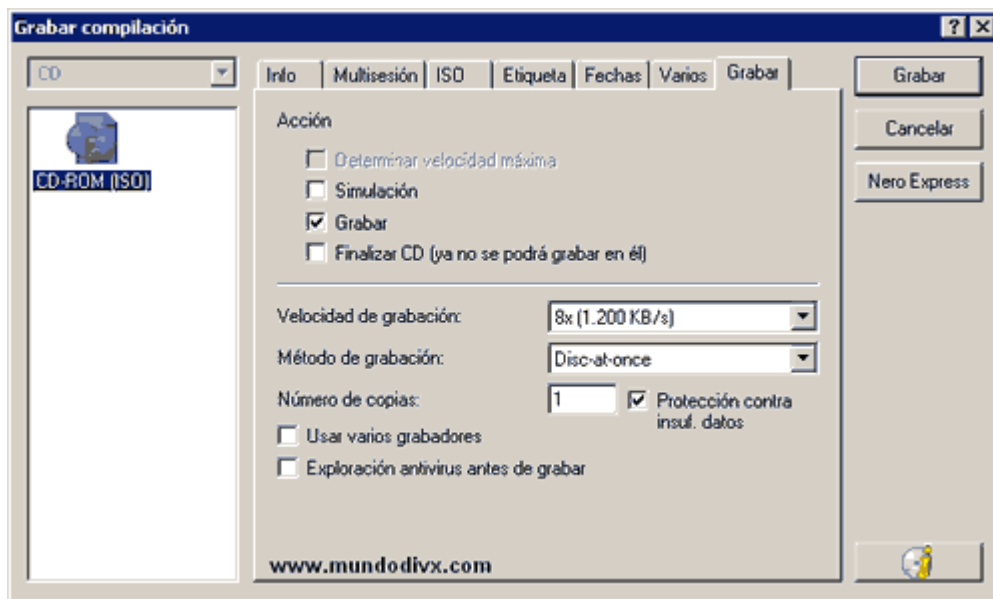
Grabar compilación

?
X

CD

CD-ROM (ISO)

Info | Multisesión | ISO | Etiqueta | Fechas | Varios | Grabar

Acción

Determinar velocidad máxima

Simulación

Grabar

Finalizar CD (ya no se podrá grabar en él)

Velocidad de grabación: 8x (1.200 KB/s)

Método de grabación: Disc-at-once

Número de copias: 1

Protección contra insuf. datos

Usar varios grabadores

Exploración antivirus antes de grabar

www.mundodivx.com

Grabar

Cancelar

Nero Express